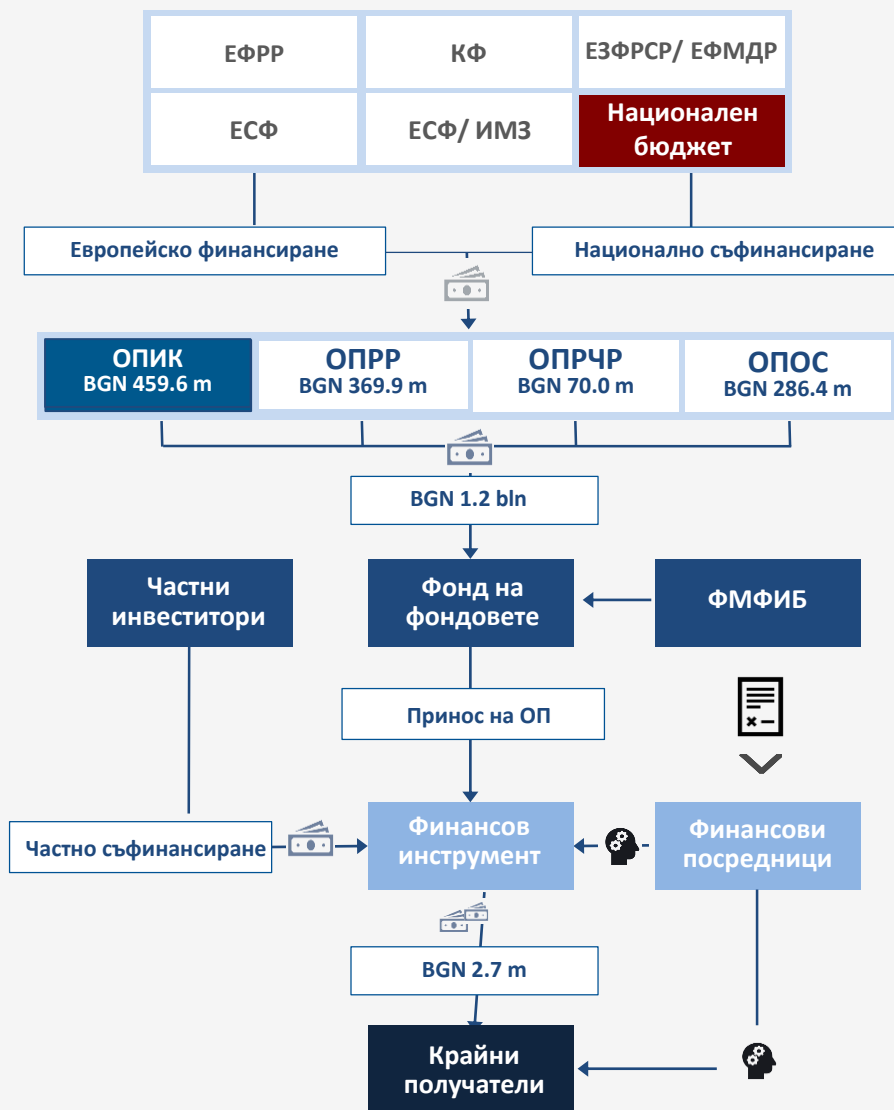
ЕФРР

КФ

ЕЗФРСР/ ЕФМДР

ЕСФ

ЕСФ/ ИМЗ

Национален бюджет

Европейско финансиране

Национално съфинансиране

ОПИК
BGN 459.6 m

ОПРР
BGN 369.9 m

ОПРЧР
BGN 70.0 m

ОПОС
BGN 286.4 m

BGN 1.2 bln

Частни инвеститори

Фонд на фондовете

ФМФИБ

Принос на ОП

Частно съфинансиране

Финансов инструмент

Финансови посредници

BGN 2.7 m

Крайни получатели